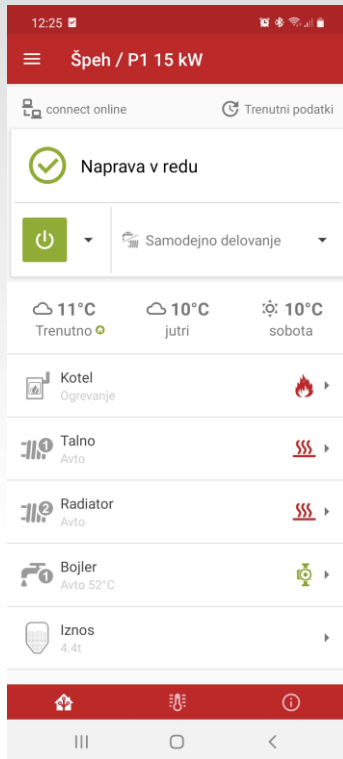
12:25

Špeh / P1 15 kW

connect online

Trenutni podatki

Naprava v redu

Samodejno delovanje

11°C
Trenutno

10°C
jutri

10°C
sobota

Kotel
Ogrevanje

Talno
Avto

Radiator
Avto

Bojler
Avto 52°C

Iznos
4.4t